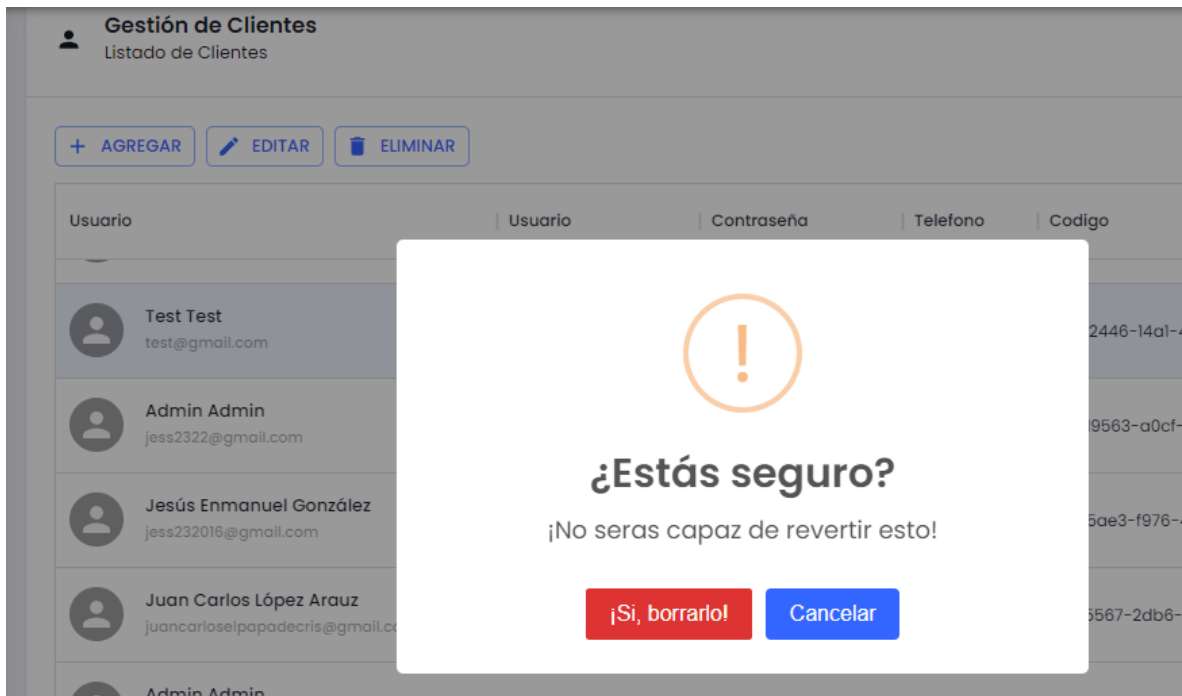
Gestión de Clientes
Listado de Clientes

+ AGREGAR
EDITAR
ELIMINAR

| Usuario | Usuario | Contraseña | Telefono | Codigo |
|---|---|---|---|---|
| Test Test test@gmail.com | | | | 2446-14a1-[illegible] |
| Admin Admin jess2322@gmail.com | | | | 9563-a0cf-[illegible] |
| Jesús Enmanuel González jess232016@gmail.com | | | | 5ae3-f976-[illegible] |
| Juan Carlos López Arauz juancarloselpapadecris@gmail.c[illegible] | | | | 5567-2db6-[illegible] |
| Admin Admin | | | | |

!

¿Estás seguro?

¡No seras capaz de revertir esto!

¡Si, borrarlo!
Cancelar